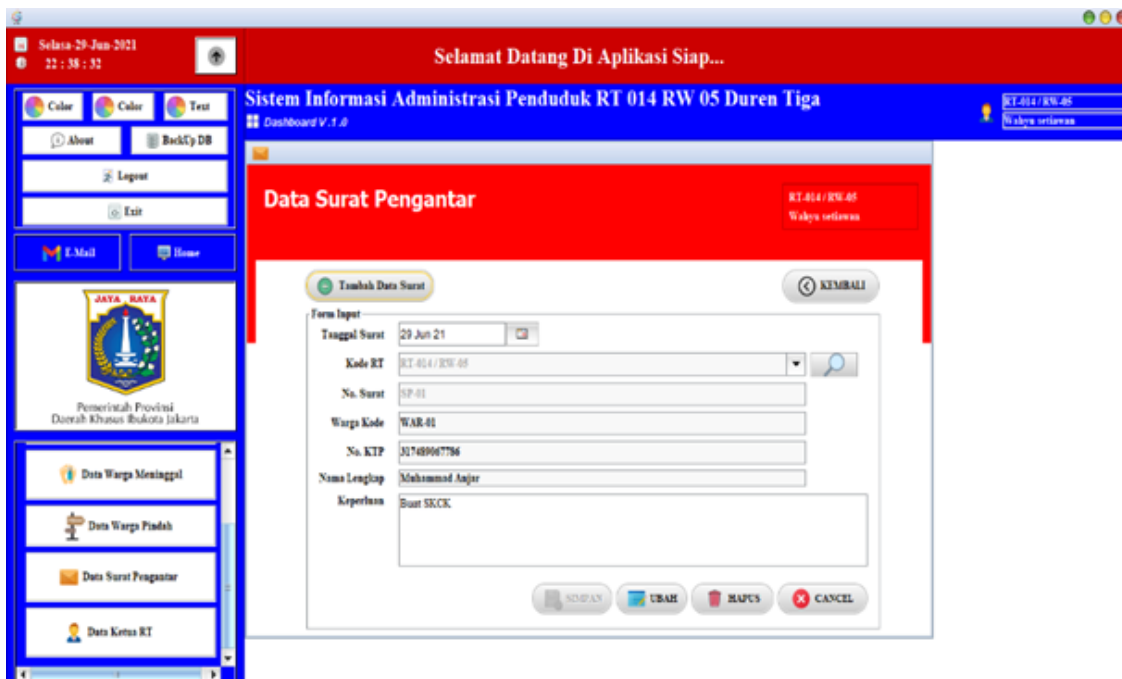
Selasa-29-Jun-2021
22 : 38 : 32

Selamat Datang Di Aplikasi Siap...

Color
Color
Text
About
BackUp DB
Logout
Exit
E-Mail
Home

JAYA RAYA
Pemerintah Provinsi
Daerah Khusus Ibukota Jakarta

Data Warga Meninggal
Data Warga Pindah
Data Surat Pengantar
Data Ketua RT

Sistem Informasi Administrasi Penduduk RT 014 RW 05 Duren Tiga
Dashboard V.1.0

RT-014 / RW-05
Wahyu setiawan

Data Surat Pengantar

RT-014 / RW-05
Wahyu setiawan

Tambah Data Surat
KEMBALI

Form Input
Tanggal Surat 29 Jun 21
Kode RT RT-014 / RW-05
No. Surat SP-01
Warga Kode WAR-01
No. KTP 3174890067786
Nama Lengkap Muhammad Anjar
Keperluan Buat SKCK

SIMPAN
UBAH
HAPUS
CANCEL